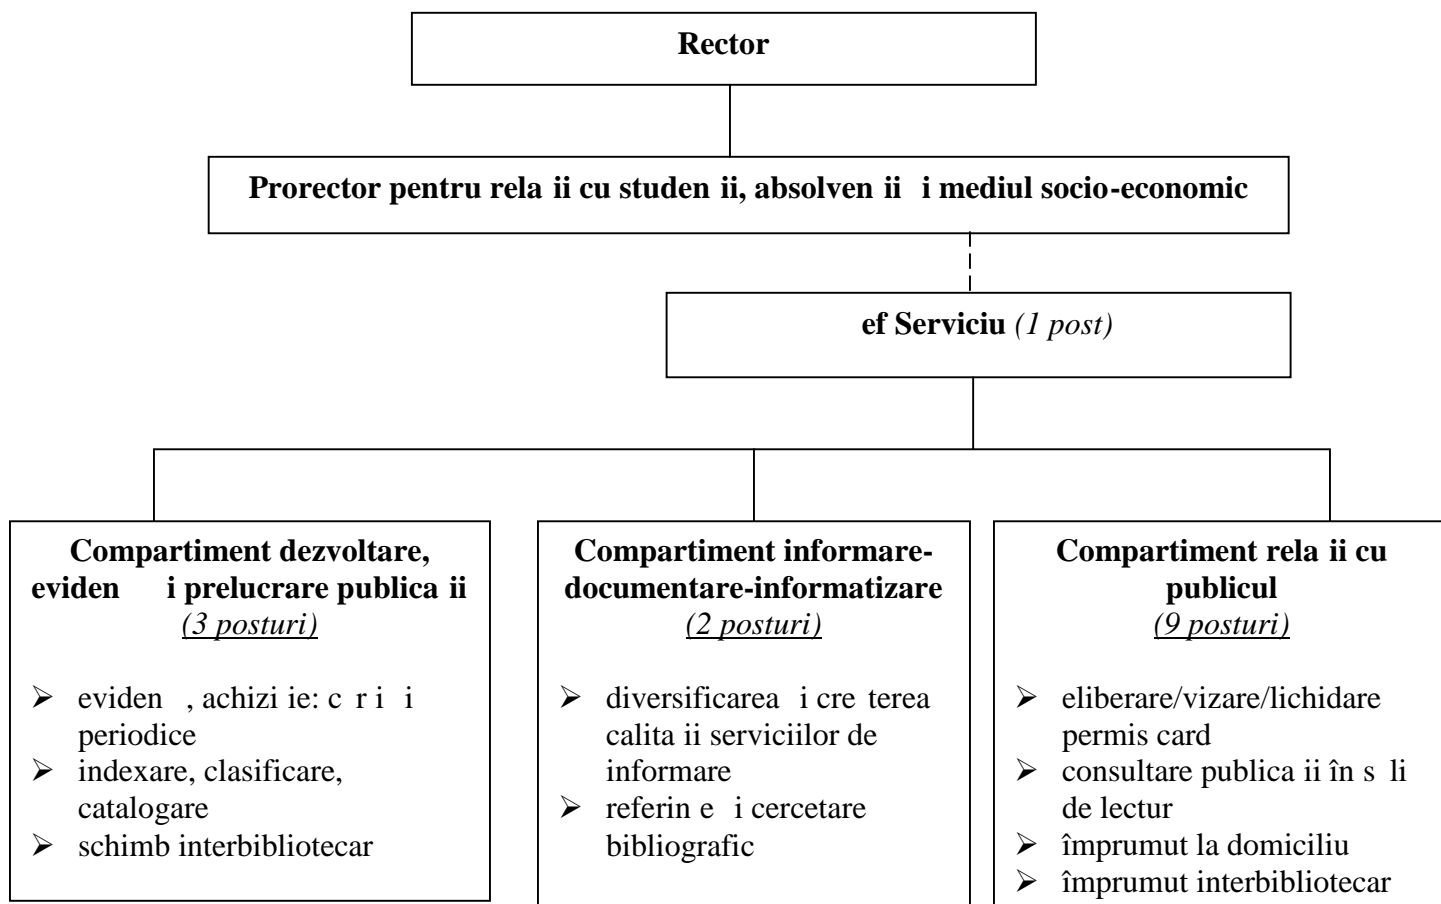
Rector

Prorector pentru rela ii cu studen ii, absolven ii i mediul socio-economic

ef Serviciu (1 post)

Compartiment dezvoltare, eviden i prelucrare publica ii
(3 posturi)

- eviden , achizi ie: c r i i periodice
- indexare, clasificare, catalogare
- schimb interbibliotecar

Compartiment informare-documentare-informatizare
(2 posturi)

- diversificarea i cre terea calita ii serviciilor de informare
- referin e i cercetare bibliografic

Compartiment rela ii cu publicul
(9 posturi)

- eliberare/vizare/lichidare permis card
- consultare publica ii în s li de lectur
- împrumut la domiciliu
- împrumut interbibliotecar